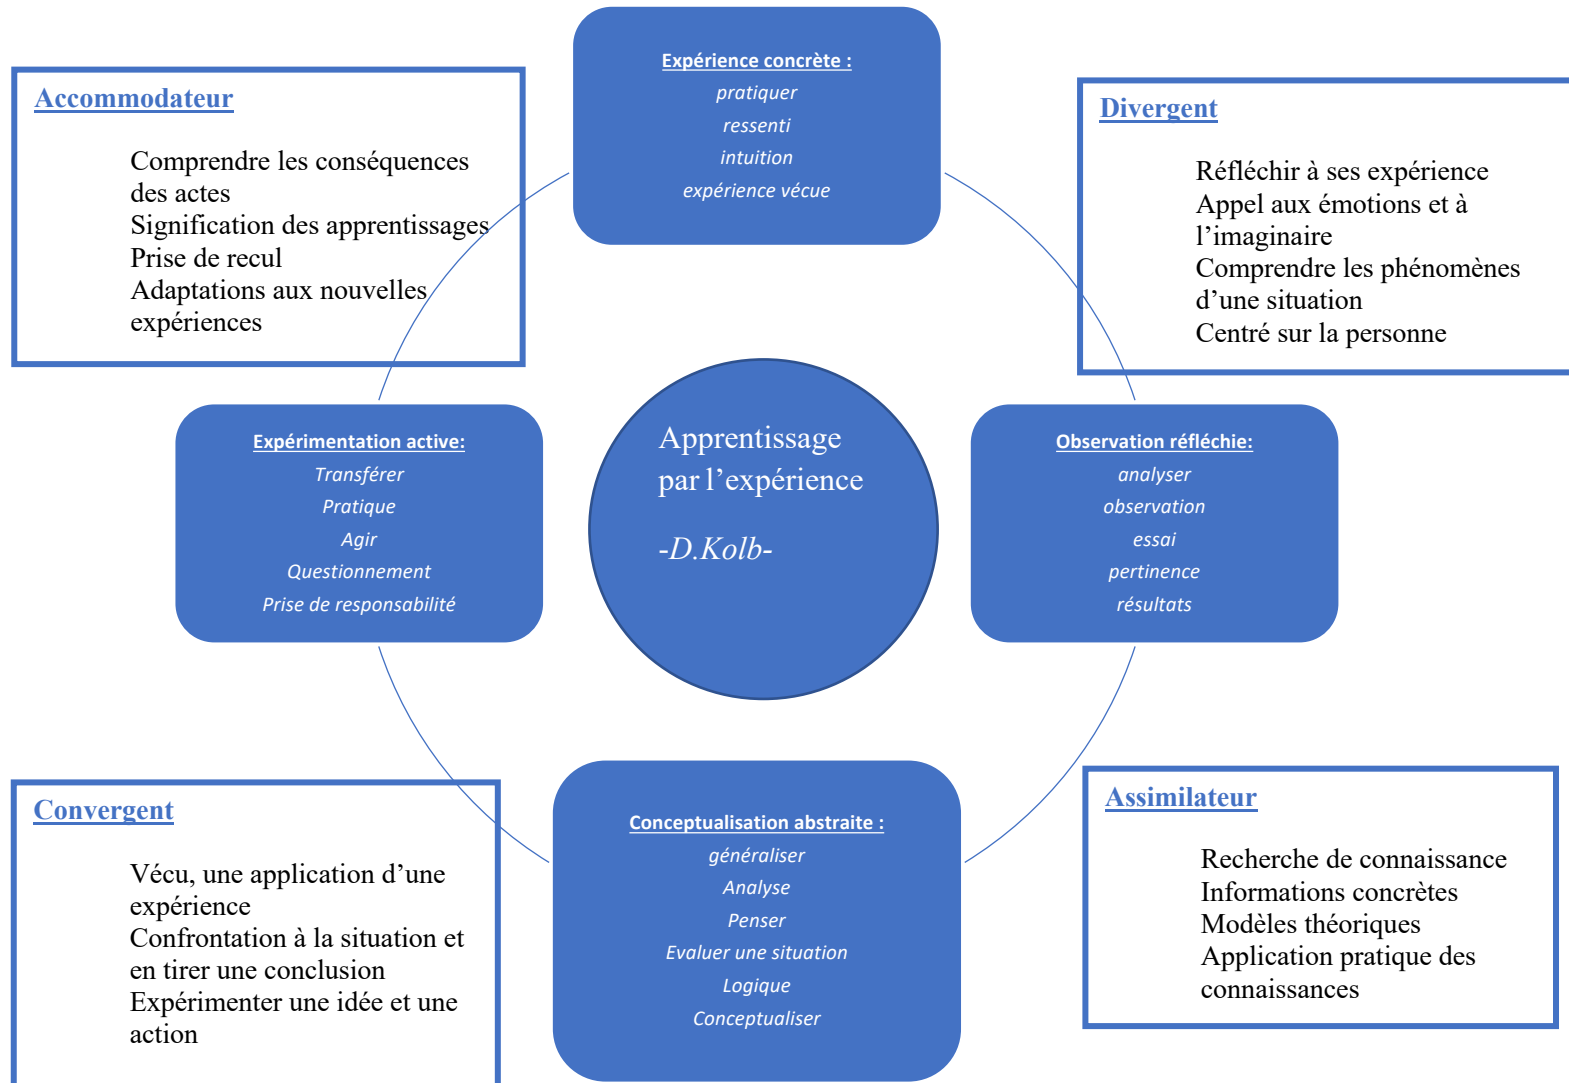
Accommodateur

Comprendre les conséquences des actes
Signification des apprentissages
Prise de recul
Adaptations aux nouvelles expériences

Expérience concrète :
pratiquer
ressenti
intuition
expérience vécue

Divergent

Réfléchir à ses expérience
Appel aux émotions et à l'imaginaire
Comprendre les phénomènes d'une situation
Centré sur la personne

Expérimentation active:
Transférer
Pratique
Agir
Questionnement
Prise de responsabilité

Apprentissage par l'expérience

-D.Kolb-

Observation réfléchie:
analyser
observation
essai
pertinence
résultats

Convergent

Vécu, une application d'une expérience
Confrontation à la situation et en tirer une conclusion
Expérimenter une idée et une action

Conceptualisation abstraite :
généraliser
Analyse
Penser
Evaluer une situation
Logique
Conceptualiser

Assimilateur

Recherche de connaissance
Informations concrètes
Modèles théoriques
Application pratique des connaissances